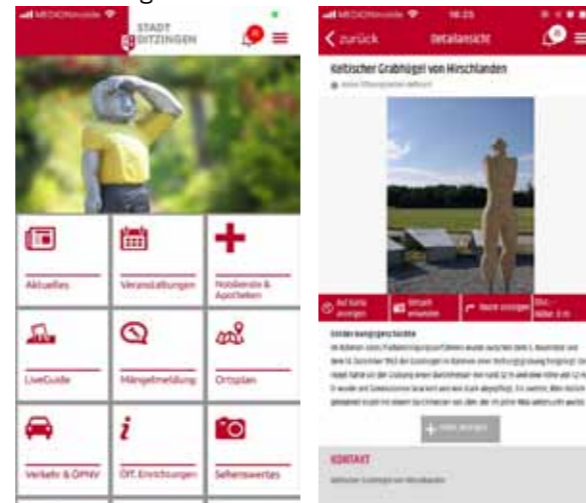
STADT DITZINGEN

Aktuelles

Veranstaltungen

Notdienste & Apotheken

LiveGuide

Mängelmeldung

Ortsplan

Verkehr & ÖPNV

Öff. Einrichtungen

Sehenswertes

zurück

Detailansicht

Keltischer Grabhügel von Hirschlanden

Auf Karte anzeigen

Ansicht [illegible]

Route anzeigen

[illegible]

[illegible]

KONTAKT

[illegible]